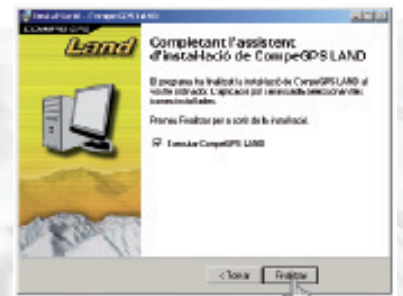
Instal·lació - CompeGPS LAND

COMPEGPS

Land

Completant l'assistent d'instal·lació de CompeGPS LAND

El programa ha finalitzat la instal·lació de CompeGPS LAND al vostre ordinador. L'aplicació pot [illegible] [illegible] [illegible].

Premeu Finalitzar per sortir de la instal·lació.

Executar CompeGPS LAND

< Tornar

Finalitzar